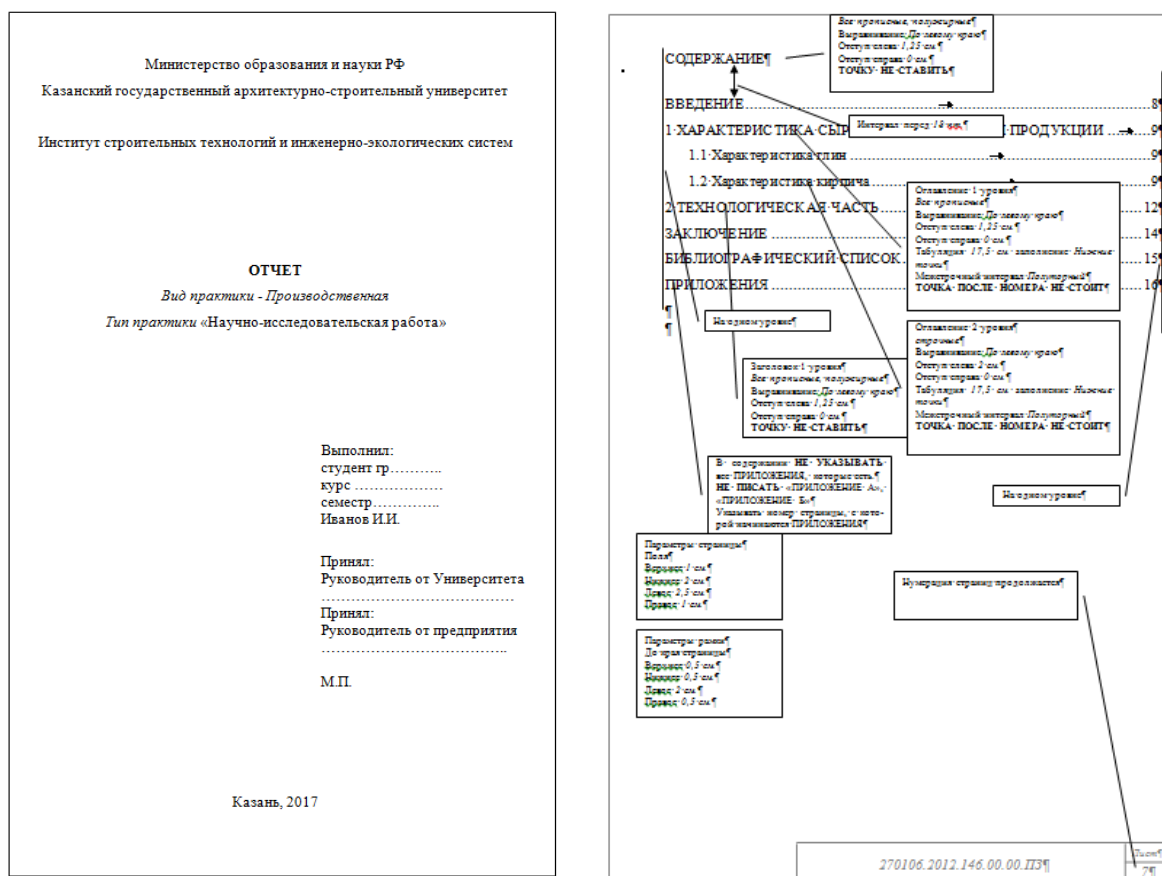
Министерство образования и науки РФ
Казанский государственный архитектурно-строительный университет

Институт строительных технологий и инженерно-экологических систем

ОТЧЕТ
Вид практики - Производственная
Тип практики «Научно-исследовательская работа»

Выполнил:
студент гр………..
курс ………………
семестр…………..
Иванов И.И.

Принял:
Руководитель от Университета
…………………………………
Принял:
Руководитель от предприятия
………………………………..

М.П.

Казань, 2017

Все·прописные,·полужирные¶
Выравнивание:·По·левому·краю¶
Отступ·слева:·1,25·см¶
Отступ·справа:·0·см¶
ТОЧКУ··НЕ·СТАВИТЬ¶

СОДЕРЖАНИЕ¶

ВВЕДЕНИЕ……………………………………………………8¶
1·ХАРАКТЕРИСТИКА·СЫР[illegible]·ПРОДУКЦИИ……9¶
Интервал·перед·18·пт¶
1.1·Характеристика·глин……………………………9¶
1.2·Характеристика·кирпича……………………………9¶
2·ТЕХНОЛОГИЧЕСКАЯ·ЧАСТЬ……………………………12¶
ЗАКЛЮЧЕНИЕ……………………………………………14¶
БИБЛИОГРАФИЧЕСКИЙ·СПИСОК……………………15¶
ПРИЛОЖЕНИЯ……………………………………………16¶
¶
¶

Оглавление·1·уровня¶
Все·прописные¶
Выравнивание:·По·левому·краю¶
Отступ·слева:·1,25·см¶
Отступ·справа:·0·см¶
Табуляция:··17,5··см··заполнение:··Низкие·точки¶
Междустрочный·интервал:·Полуторный¶
ТОЧКА··ПОСЛЕ··НОМЕРА··НЕ··СТОИТ¶

На·одном·уровне¶

Оглавление·2·уровня¶
строчные¶
Выравнивание:·По·левому·краю¶
Отступ·слева:·2·см¶
Отступ·справа:·0·см¶
Табуляция:··17,5··см··заполнение:··Низкие·точки¶
Междустрочный·интервал:·Полуторный¶
ТОЧКА··ПОСЛЕ··НОМЕРА··НЕ··СТОИТ¶

Заголовок·1·уровня¶
Все·прописные,·полужирные¶
Выравнивание:·По·левому·краю¶
Отступ·слева:·1,25·см¶
Отступ·справа:·0·см¶
ТОЧКУ··НЕ··СТАВИТЬ¶

В··содержании··НЕ··УКАЗЫВАТЬ·все·ПРИЛОЖЕНИЯ,·которые·есть,¶
НЕ··ПИСАТЬ··«ПРИЛОЖЕНИЕ··А»,·«ПРИЛОЖЕНИЕ··Б»¶
Указывать·номер·страницы,·с·которой·начинаются·ПРИЛОЖЕНИЯ¶

На·одном·уровне¶

Параметры·страницы¶
Поля¶
Верхнее:·1·см¶
Нижнее:·2·см¶
Левое:·2,5·см¶
Правое:·1·см¶

Нумерация·страниц·продолжается¶

Параметры·рамки¶
До·края·страницы¶
Верхнее:·0,5·см¶
Нижнее:·0,5·см¶
Левое:·2·см¶
Правое:·0,5·см¶

270106.2012.146.00.00.ПЗ¶
Лист¶
7¶